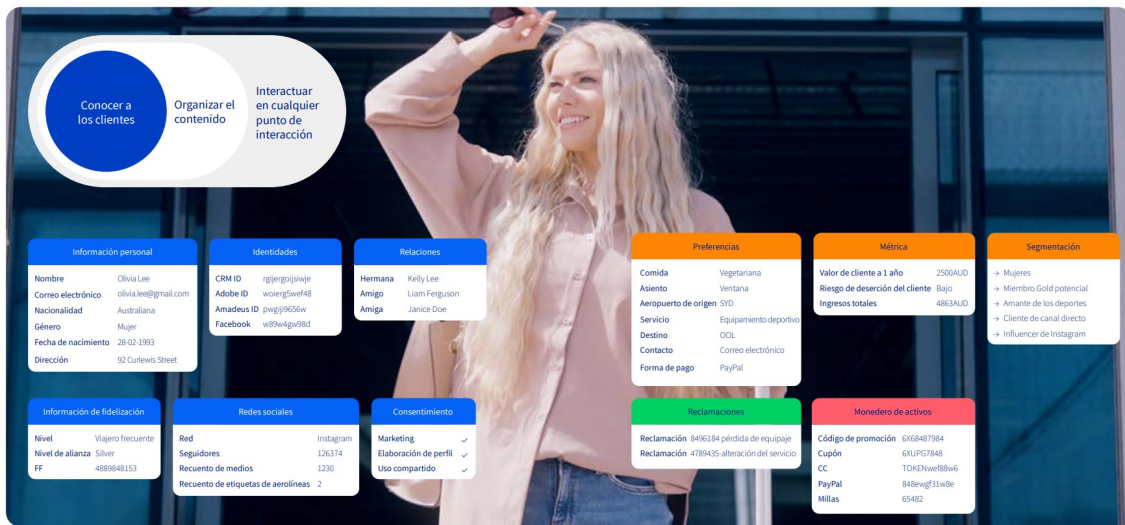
Conocer a los clientes

Organizar el contenido

Interactuar en cualquier punto de interacción

Información personal
Nombre Olivia Lee
Correo electrónico olivia.lee@gmail.com
Nacionalidad Australiana
Género Mujer
Fecha de nacimiento 28-02-1993
Dirección 92 Curlewis Street

Identidades
CRM ID rgijergoijsiwje
Adobe ID woierg5wef48
Amadeus ID pwgiji9656w
Facebook w89w4gw98d

Relaciones
Hermana Kelly Lee
Amigo Liam Ferguson
Amiga Janice Doe

Preferencias
Comida Vegetariana
Asiento Ventana
Aeropuerto de origen SYD
Servicio Equipamiento deportivo
Destino OOL
Contacto Correo electrónico
Forma de pago PayPal

Métrica
Valor de cliente a 1 año 2500AUD
Riesgo de deserción del cliente Bajo
Ingresos totales 4863AUD

Segmentación
→ Mujeres
→ Miembro Gold potencial
→ Amante de los deportes
→ Cliente de canal directo
→ Influencer de Instagram

Información de fidelización
Nivel Viajero frecuente
Nivel de alianza Silver
FF 4889848153

Redes sociales
Red Instagram
Seguidores 126374
Recuento de medios 1230
Recuento de etiquetas de aerolíneas 2

Consentimiento
Marketing ✓
Elaboración de perfil ✓
Uso compartido ✓

Reclamaciones
Reclamación 8496184 pérdida de equipaje
Reclamación 4789435-alteración del servicio

Monedero de activos
Código de promoción 6X68487984
Cupón 6XUPG7848
CC TOKENwef88w6
PayPal 848ewgf31w8e
Millas 65482